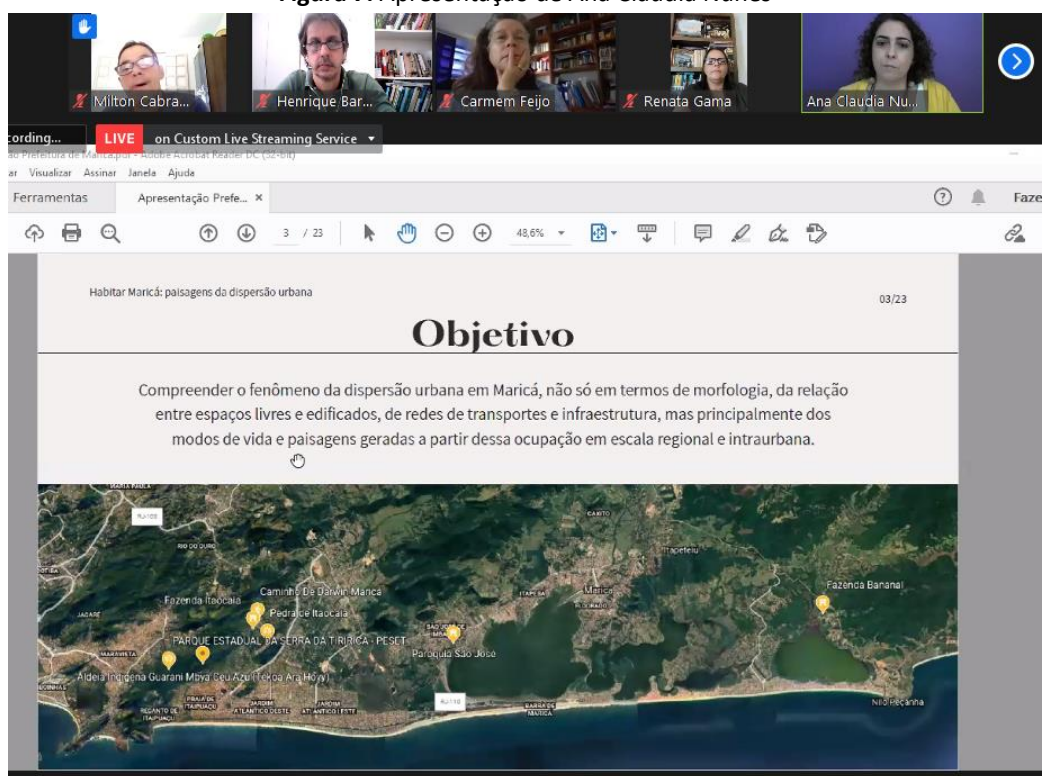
Figura 7: Apresentação de Ana Claudia Nunes

Milton Cabra...
Henrique Bar...
Carmem Feijo
Renata Gama
Ana Claudia Nu...

cording...
LIVE on Custom Live Streaming Service

ão Prefeitura de Maricá.pdf - Adobe Acrobat Reader DC (32-bit)
ar Visualizar Assinar Janela Ajuda
Ferramentas Apresentação Prefe... ×
Faze
3 / 23
48,6%

Habitar Maricá: paisagens da dispersão urbana
03/23
Objetivo

Compreender o fenômeno da dispersão urbana em Maricá, não só em termos de morfologia, da relação entre espaços livres e edificados, de redes de transportes e infraestrutura, mas principalmente dos modos de vida e paisagens geradas a partir dessa ocupação em escala regional e intraurbana.

RJ-106
Itapeteiu
Fazenda Bananal
Caminho De Darwin Maricá
Fazenda Itaocaia
Pedra de Itaocaia
PARQUE ESTADUAL DA SERRA DA TIRIRICA - PESET
Paróquia São José
Maricá
Aldeia Indígena Guarani Mbya Ceu Azul (Tekoa Ara Hovy)
Itaipuaçu
RJ-102
Barra de Maricá
Ponta Negra
Nilo Recanna